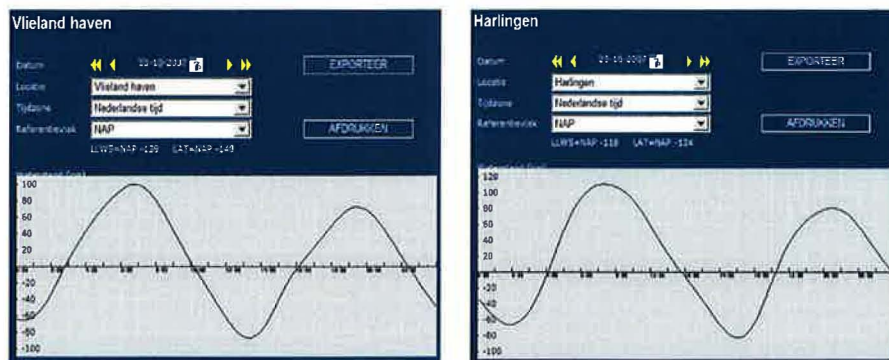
Vlieland haven

Datum 22-10-2007
Locatie Vlieland haven
Tijdzone Nederlandse tijd
Referentievlak NAP
LLWS=NAP -129 LAT=NAP -149
EXPORTEER
AFDRUKKEN

100
80
60
40
20
-20
-40
-60
-80
-100

Harlingen

Datum 22-10-2007
Locatie Harlingen
Tijdzone Nederlandse tijd
Referentievlak NAP
LLWS=NAP -118 LAT=NAP -134
EXPORTEER
AFDRUKKEN

120
100
80
60
40
20
-20
-40
-60
-80
-100